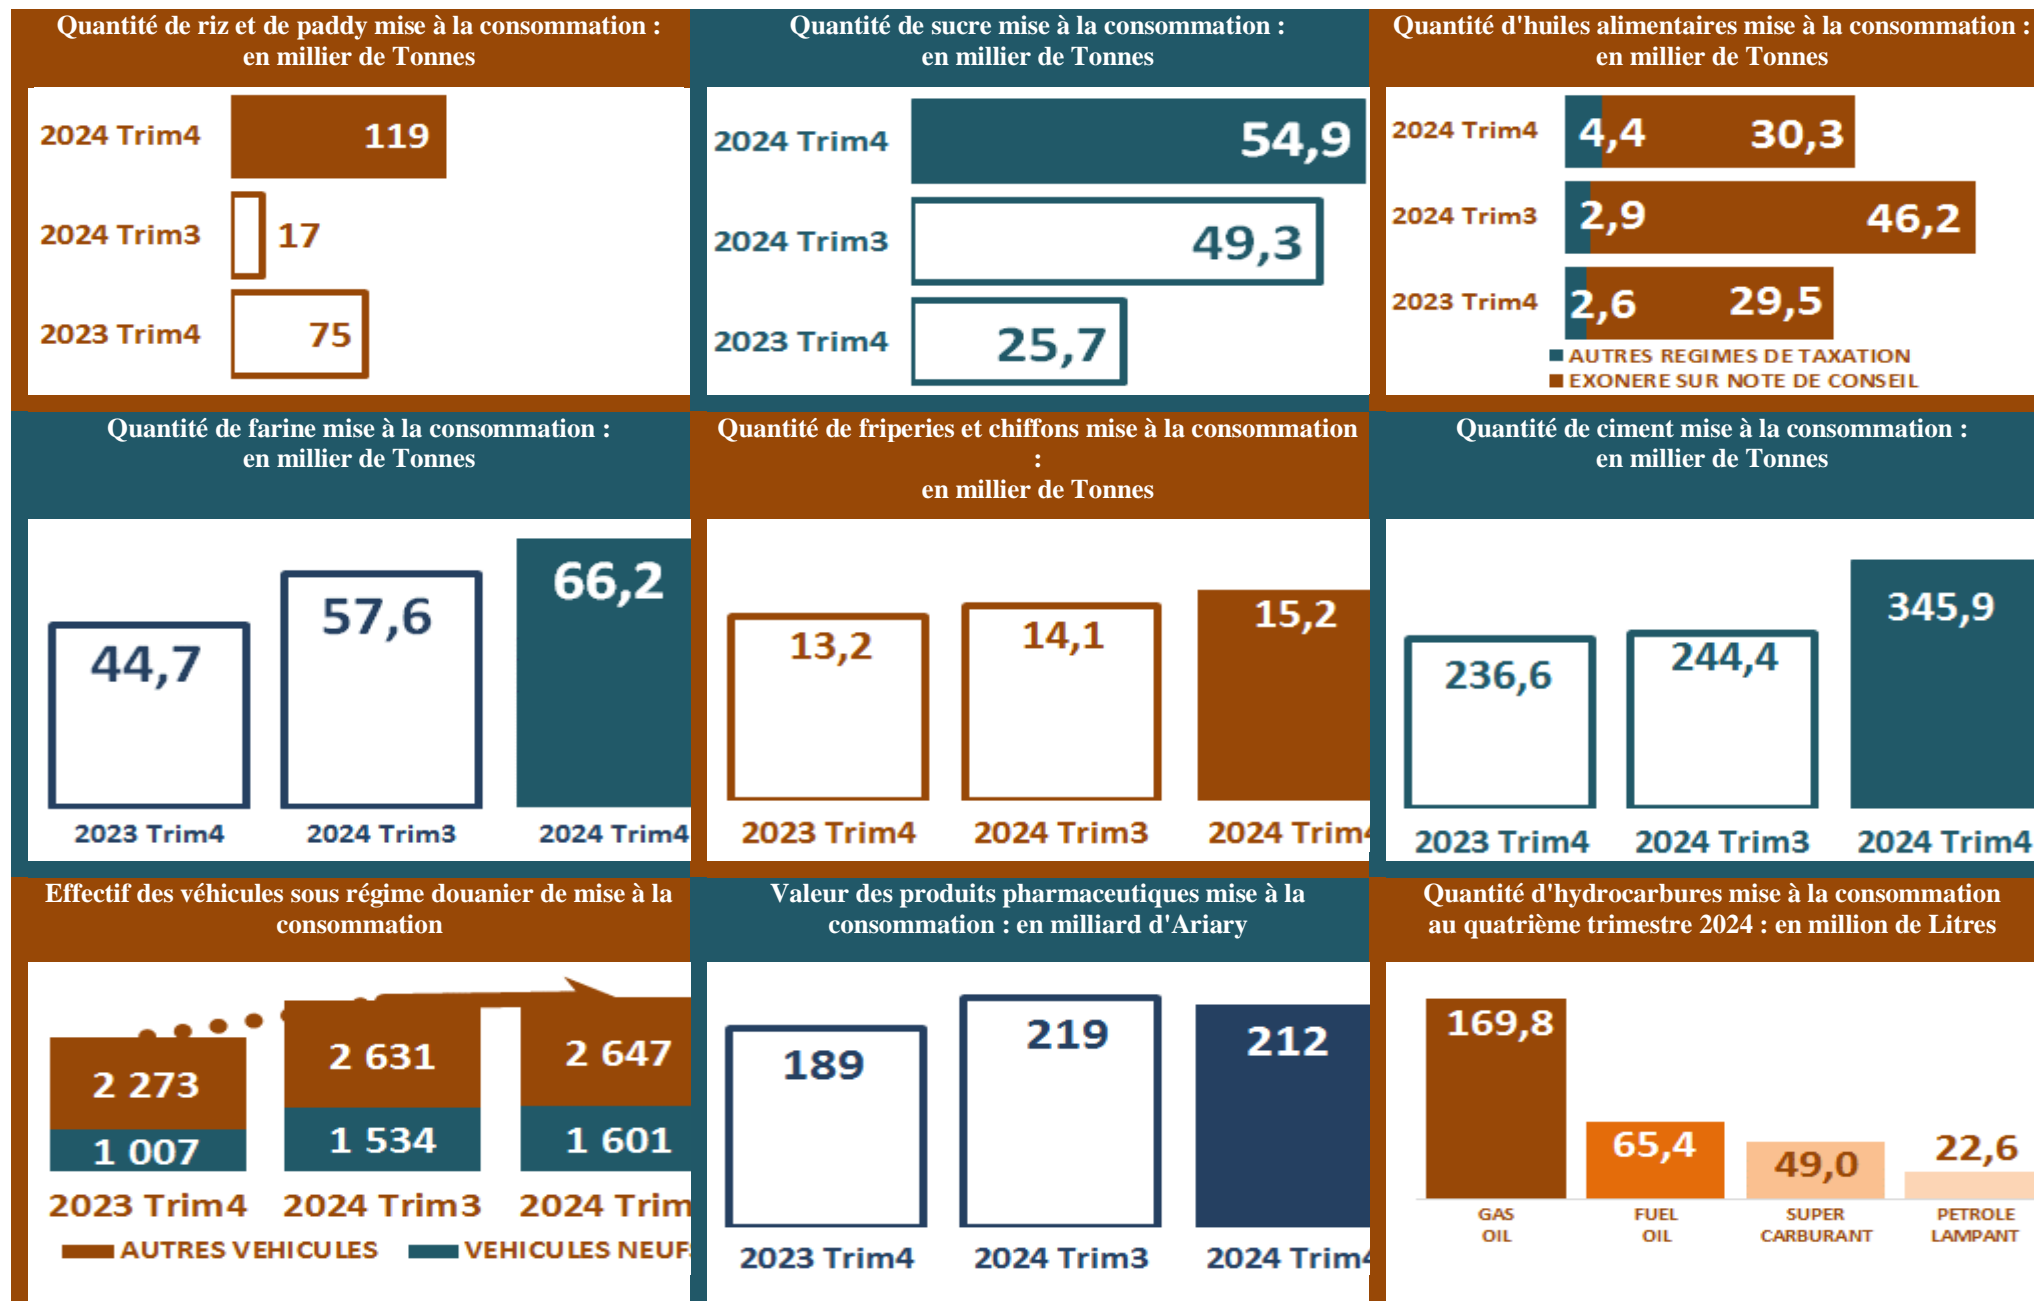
Quantité de riz et de paddy mise à la consommation : en millier de Tonnes

| | |
|---|---|
| 2024 Trim4 | 119 |
| 2024 Trim3 | 17 |
| 2023 Trim4 | 75 |

Quantité de sucre mise à la consommation : en millier de Tonnes

| | |
|---|---|
| 2024 Trim4 | 54,9 |
| 2024 Trim3 | 49,3 |
| 2023 Trim4 | 25,7 |

Quantité d'huiles alimentaires mise à la consommation : en millier de Tonnes

| | | |
|---|---|---|
| 2024 Trim4 | 4,4 | 30,3 |
| 2024 Trim3 | 2,9 | 46,2 |
| 2023 Trim4 | 2,6 | 29,5 |

AUTRES REGIMES DE TAXATION
EXONERE SUR NOTE DE CONSEIL

Quantité de farine mise à la consommation : en millier de Tonnes

| 2023 Trim4 | 2024 Trim3 | 2024 Trim4 |
|---|---|---|
| 44,7 | 57,6 | 66,2 |

Quantité de friperies et chiffons mise à la consommation : en millier de Tonnes

| 2023 Trim4 | 2024 Trim3 | 2024 Trim4 |
|---|---|---|
| 13,2 | 14,1 | 15,2 |

Quantité de ciment mise à la consommation : en millier de Tonnes

| 2023 Trim4 | 2024 Trim3 | 2024 Trim4 |
|---|---|---|
| 236,6 | 244,4 | 345,9 |

Effectif des véhicules sous régime douanier de mise à la consommation

| | 2023 Trim4 | 2024 Trim3 | 2024 Trim |
|---|---|---|---|
| AUTRES VEHICULES | 2 273 | 2 631 | 2 647 |
| VEHICULES NEUF | 1 007 | 1 534 | 1 601 |

Valeur des produits pharmaceutiques mise à la consommation : en milliard d'Ariary

| 2023 Trim4 | 2024 Trim3 | 2024 Trim4 |
|---|---|---|
| 189 | 219 | 212 |

Quantité d'hydrocarbures mise à la consommation au quatrième trimestre 2024 : en million de Litres

| GAS OIL | FUEL OIL | SUPER CARBURANT | PETROLE LAMPANT |
|---|---|---|---|
| 169,8 | 65,4 | 49,0 | 22,6 |